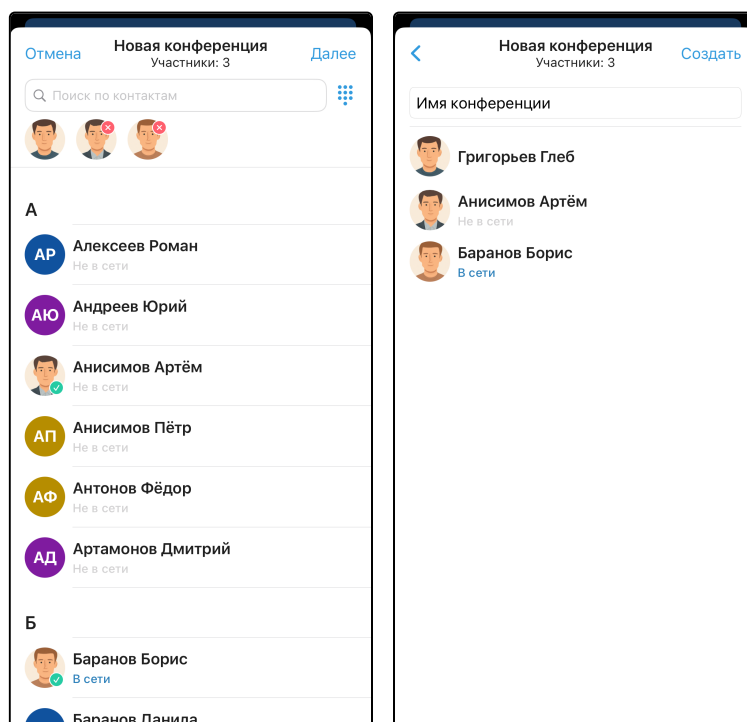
Отмена
Новая конференция
Участники: 3
Далее

Поиск по контактам

А

АР
Алексеев Роман
Не в сети

АЮ
Андреев Юрий
Не в сети

Анисимов Артём
Не в сети

АП
Анисимов Пётр
Не в сети

АФ
Антонов Фёдор
Не в сети

АД
Артамонов Дмитрий
Не в сети

Б

Баранов Борис
В сети

Баранов Данила

Новая конференция
Участники: 3
Создать

Имя конференции

Григорьев Глеб

Анисимов Артём
Не в сети

Баранов Борис
В сети